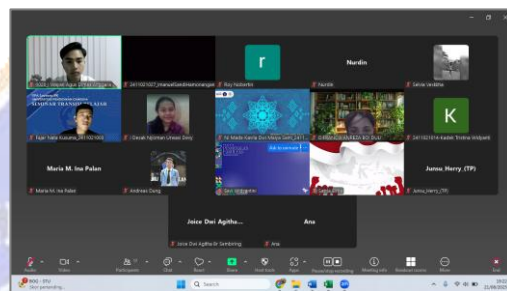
r

Nurdin

K

Maria M. Ina Palan

Junus_Herry (TP)

Joice Dwi Agitha Br Sembiring

Ana

SEMINAR TRANSISI STASIUN

Nurdin

Tajar Yadai Kusuma

Maria M. Ina Palan

Andreas Dong

Junus_Herry_(TP)

Joice Dwi Agitha Br Sembiring

Ana

Search